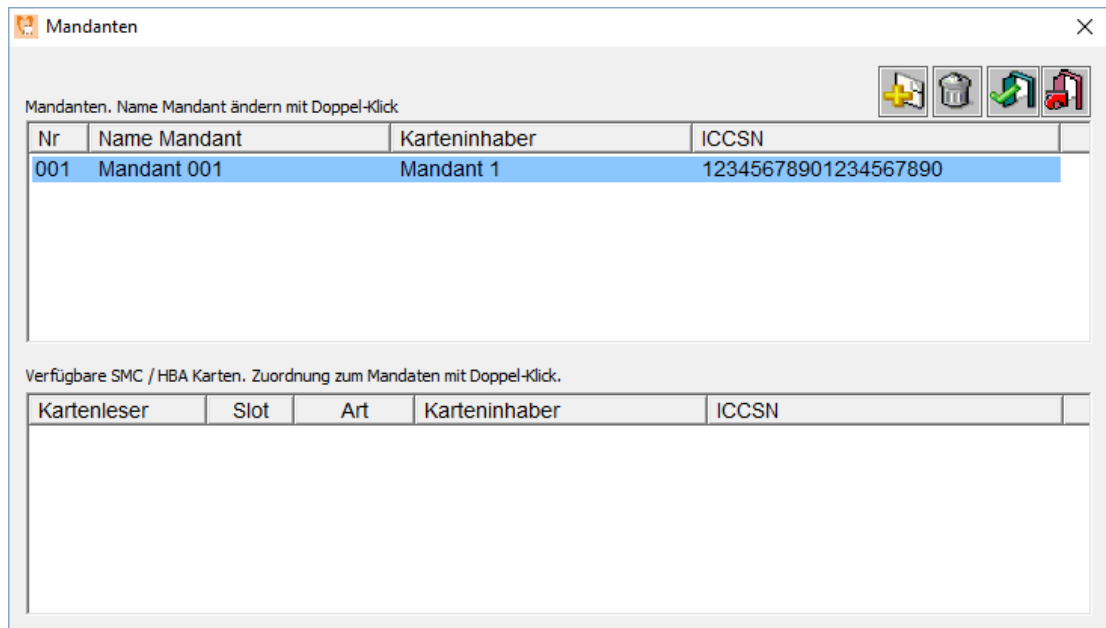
Mandanten

Mandanten. Name Mandant ändern mit Doppel-Klick

| Nr | Name Mandant | Karteninhaber | ICCSN |
|---|---|---|---|
| 001 | Mandant 001 | Mandant 1 | 12345678901234567890 |

Verfügbare SMC / HBA Karten. Zuordnung zum Mandaten mit Doppel-Klick.

| Kartenleser | Slot | Art | Karteninhaber | ICCSN |
|---|---|---|---|---|